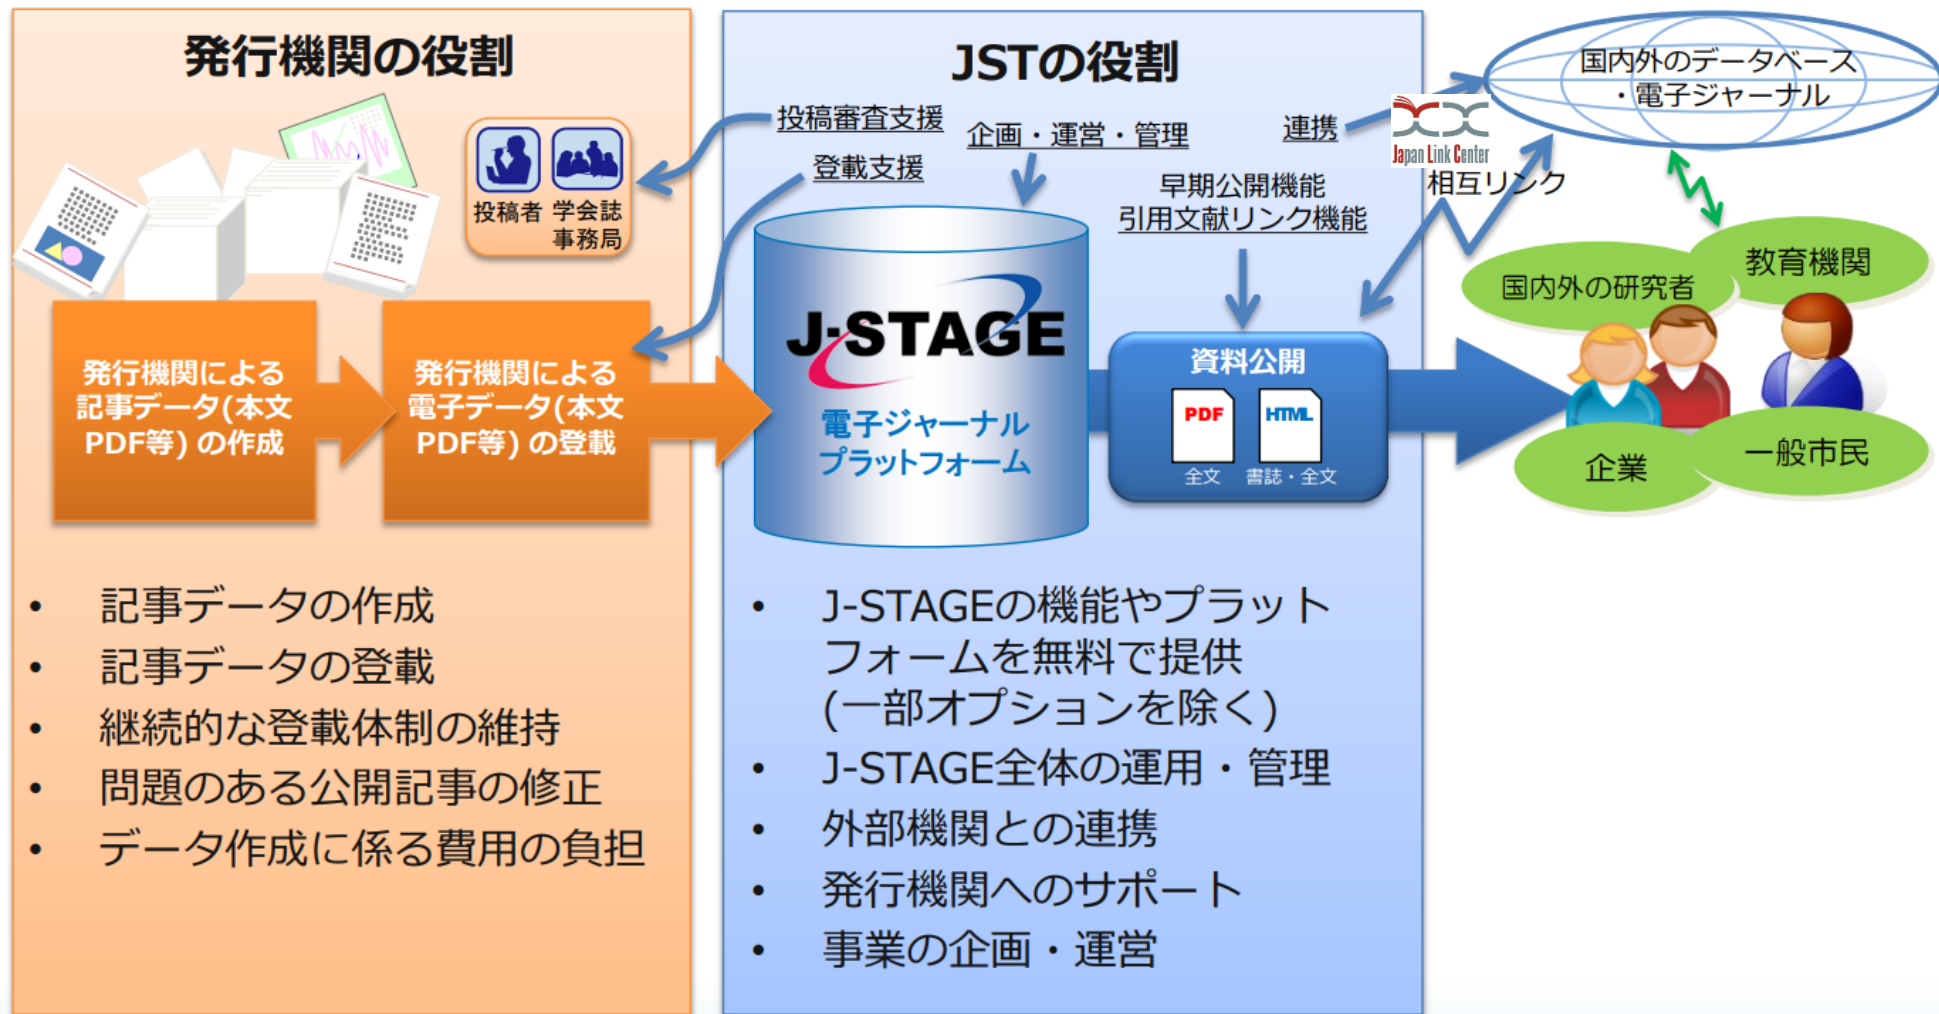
発行機関の役割

投稿者 学会誌事務局

発行機関による記事データ(本文PDF等)の作成

発行機関による電子データ(本文PDF等)の登載

• 記事データの作成
• 記事データの登載
• 継続的な登載体制の維持
• 問題のある公開記事の修正
• データ作成に係る費用の負担

JSTの役割

投稿審査支援

登載支援

企画・運営・管理

連携

早期公開機能
引用文献リンク機能

J-STAGE
電子ジャーナルプラットフォーム

資料公開
PDF 全文
HTML 書誌・全文

• J-STAGEの機能やプラットフォームを無料で提供(一部オプションを除く)
• J-STAGE全体の運用・管理
• 外部機関との連携
• 発行機関へのサポート
• 事業の企画・運営

Japan Link Center

相互リンク

国内外のデータベース
・電子ジャーナル

国内外の研究者
教育機関
企業
一般市民